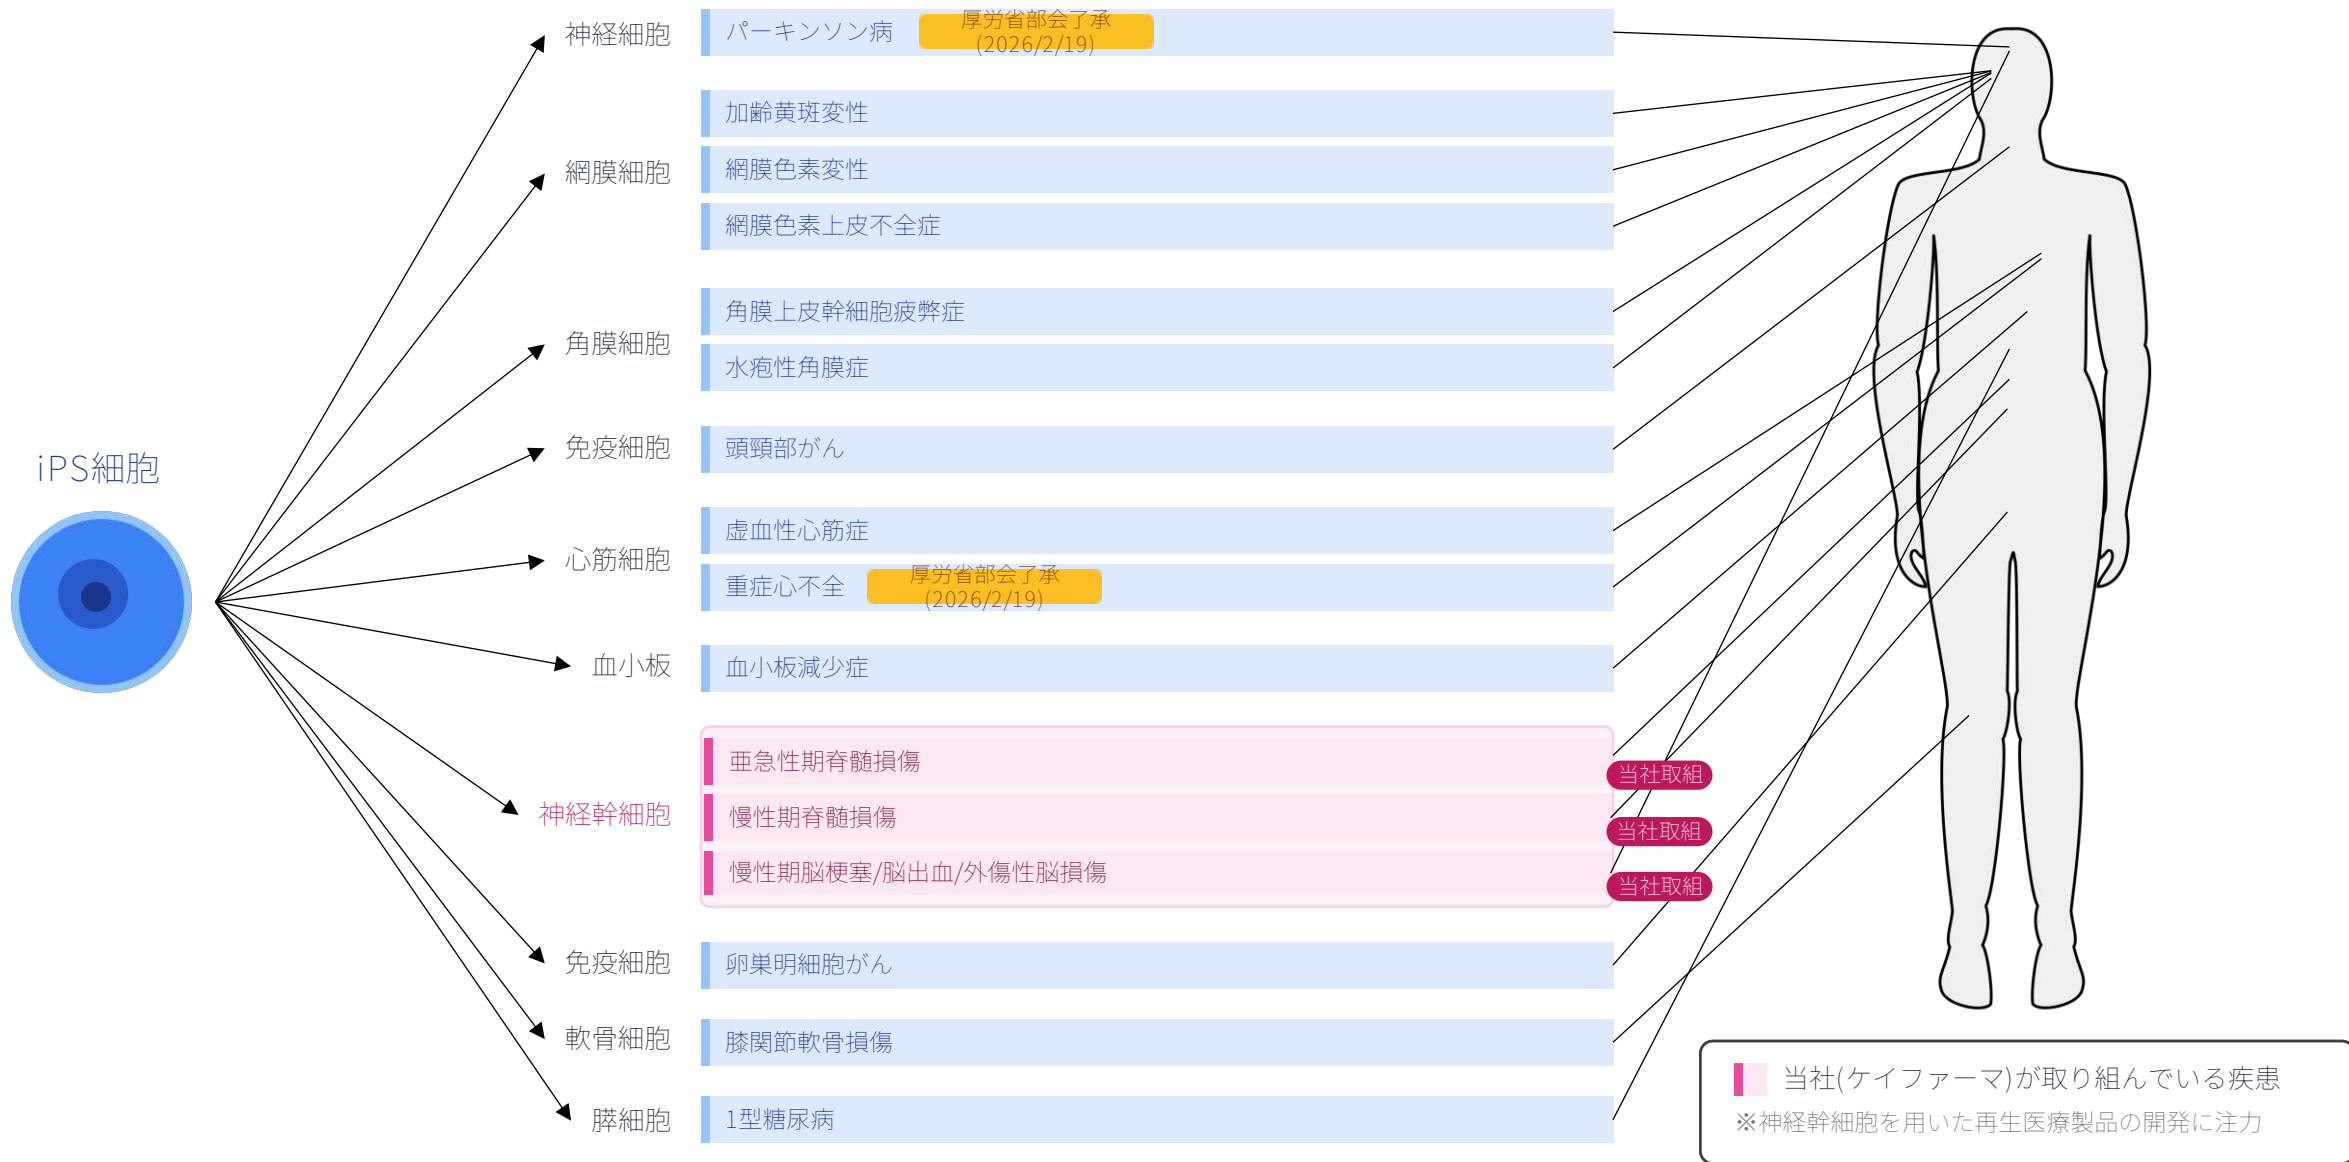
iPS細胞

神経細胞
パーキンソン病 厚労省部会了承 (2026/2/19)

網膜細胞
加齢黄斑変性
網膜色素変性
網膜色素上皮不全症

角膜細胞
角膜上皮幹細胞疲弊症
水疱性角膜症

免疫細胞
頭頸部がん

心筋細胞
虚血性心筋症
重症心不全 厚労省部会了承 (2026/2/19)

血小板
血小板減少症

神経幹細胞
亜急性期脊髄損傷 当社取組
慢性期脊髄損傷 当社取組
慢性期脳梗塞/脳出血/外傷性脳損傷 当社取組

免疫細胞
卵巣明細胞がん

軟骨細胞
膝関節軟骨損傷

膵細胞
1型糖尿病

当社(ケイファーマ)が取り組んでいる疾患
※神経幹細胞を用いた再生医療製品の開発に注力